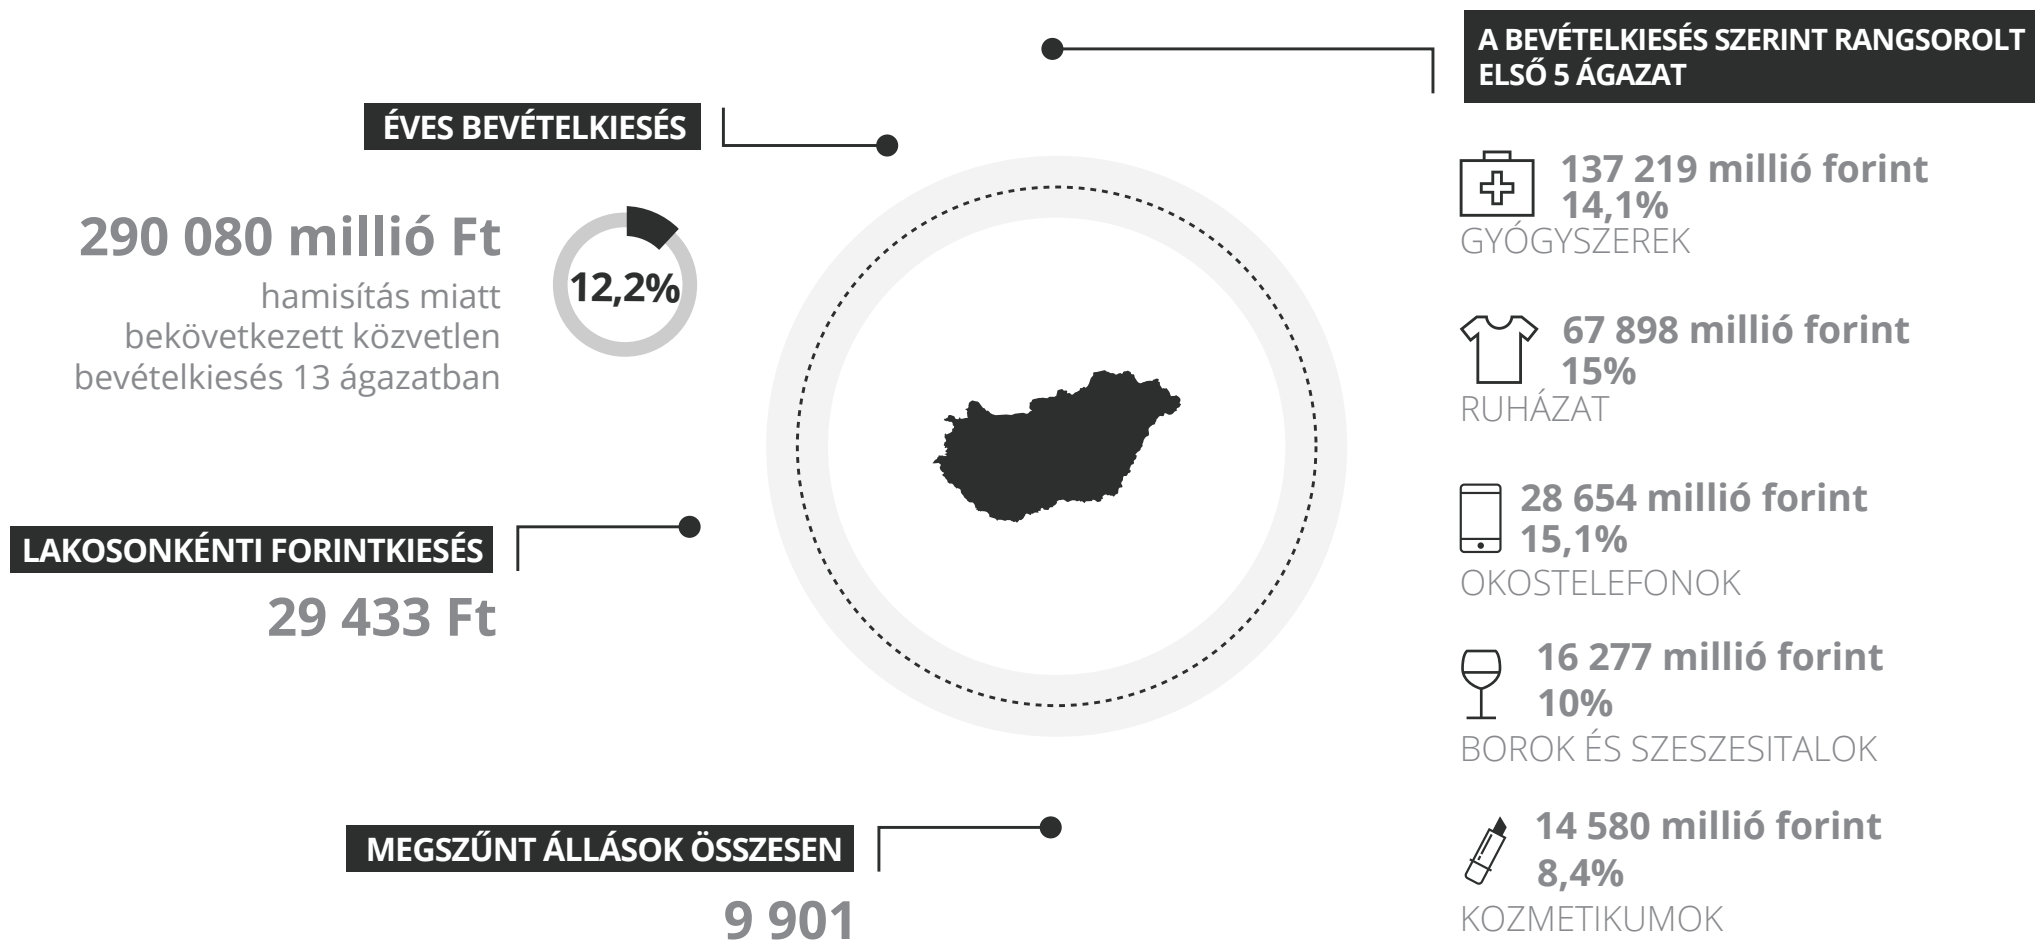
ÉVES BEVÉTELKIESÉS

290 080 millió Ft

hamisítás miatt bekövetkezett közvetlen bevételkiesés 13 ágazatban

12,2%

LAKOSONKÉNTI FORINTKIESÉS

29 433 Ft

MEGSZŰNT ÁLLÁSOK ÖSSZESEN

9 901

A BEVÉTELKIESÉS SZERINT RANGSOROLT ELSŐ 5 ÁGAZAT

137 219 millió forint
14,1%
GYÓGYSZEREK

67 898 millió forint
15%
RUHÁZAT

28 654 millió forint
15,1%
OKOSTELEFONOK

16 277 millió forint
10%
BOROK ÉS SZESZESITALOK

14 580 millió forint
8,4%
KOZMETIKUMOK